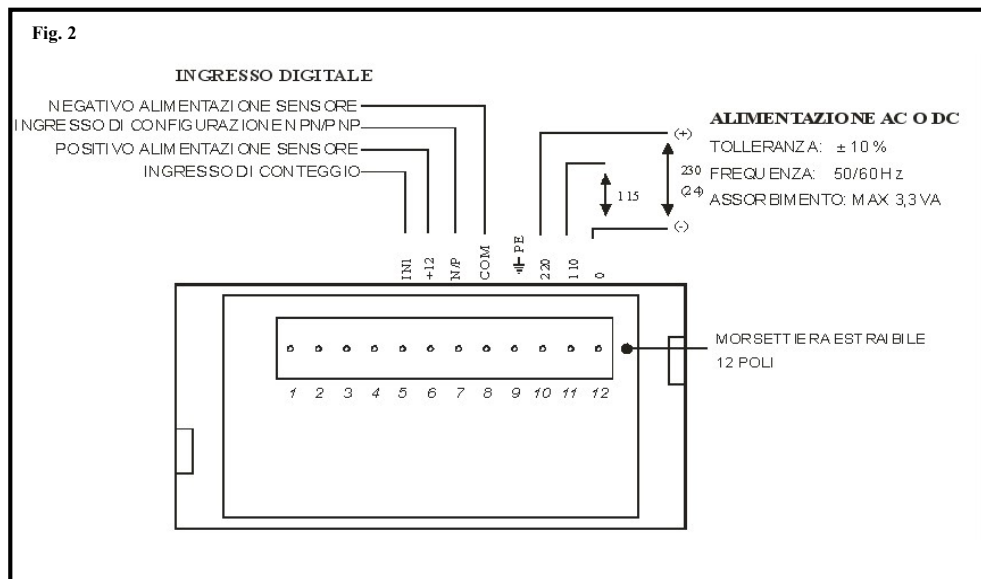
Fig. 2

INGRESSO DIGITALE

NEGATIVO ALIMENTAZIONE SENSORE
INGRESSO DI CONFIGURAZIONE NPN/PNP
POSITIVO ALIMENTAZIONE SENSORE
INGRESSO DI CONTEGGIO

ALIMENTAZIONE AC O DC
TOLLERANZA: ± 10 %
FREQUENZA: 50/60Hz
ASSORBIMENTO: MAX 3,3VA

(+)
230
(24)
115
(-)

IN1 +12 N/P COM PE 220 110 0

1 2 3 4 5 6 7 8 9 10 11 12

MORSETTIERA ESTRAIBILE
12 POLI